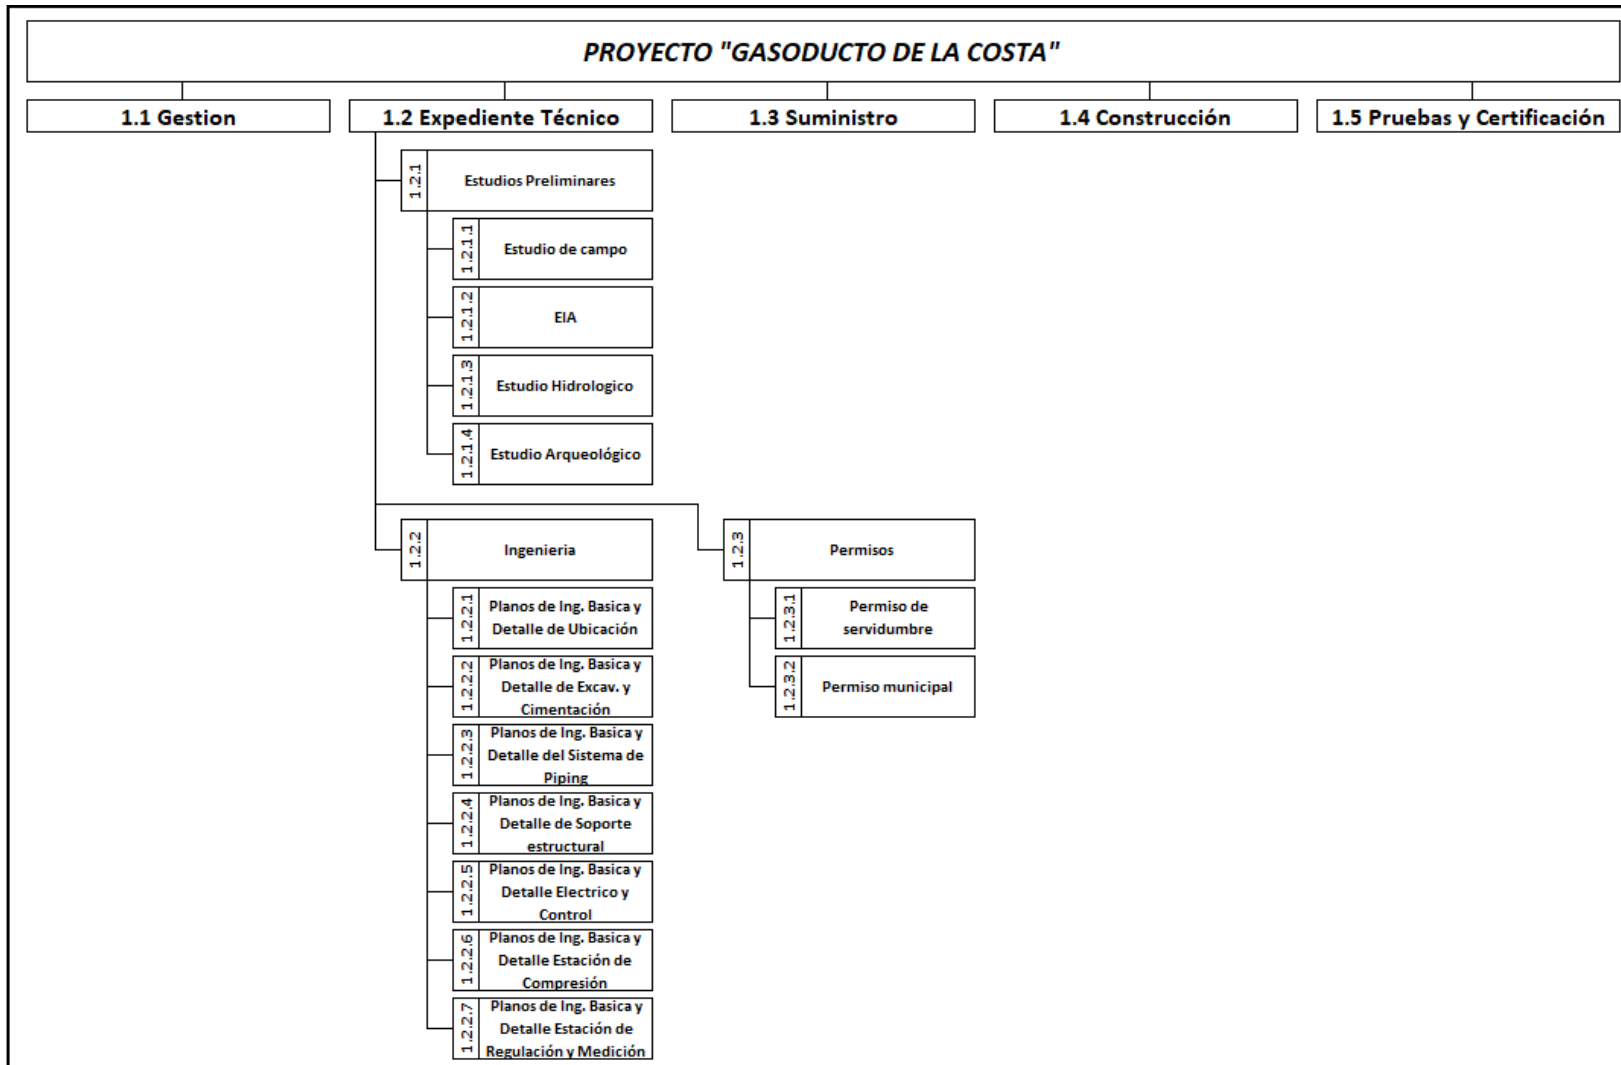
PROYECTO "GASODUCTO DE LA COSTA"

1.1 Gestion

1.2 Expediente Técnico

1.3 Suministro

1.4 Construcción

1.5 Pruebas y Certificación

1.2.1 Estudios Preliminares

1.2.1.1 Estudio de campo

1.2.1.2 EIA

1.2.1.3 Estudio Hidrologico

1.2.1.4 Estudio Arqueológico

1.2.2 Ingenieria

1.2.2.1 Planos de Ing. Basica y Detalle de Ubicación

1.2.2.2 Planos de Ing. Basica y Detalle de Excav. y Cimentación

1.2.2.3 Planos de Ing. Basica y Detalle del Sistema de Piping

1.2.2.4 Planos de Ing. Basica y Detalle de Soporte estructural

1.2.2.5 Planos de Ing. Basica y Detalle Electrico y Control

1.2.2.6 Planos de Ing. Basica y Detalle Estación de Compresión

1.2.2.7 Planos de Ing. Basica y Detalle Estación de Regulación y Medición

1.2.3 Permisos

1.2.3.1 Permiso de servidumbre

1.2.3.2 Permiso municipal